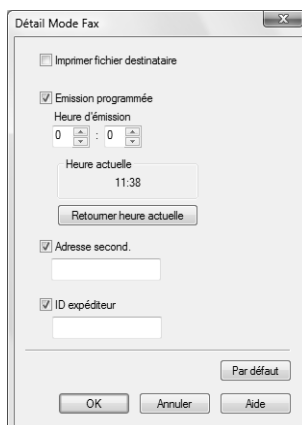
Détail Mode Fax

Imprimer fichier destinataire

Emission programmée

Heure d'émission

0 : 0

Heure actuelle

11:38

Retourner heure actuelle

Adresse second.

ID expéditeur

Par défaut

OK

Annuler

Aide